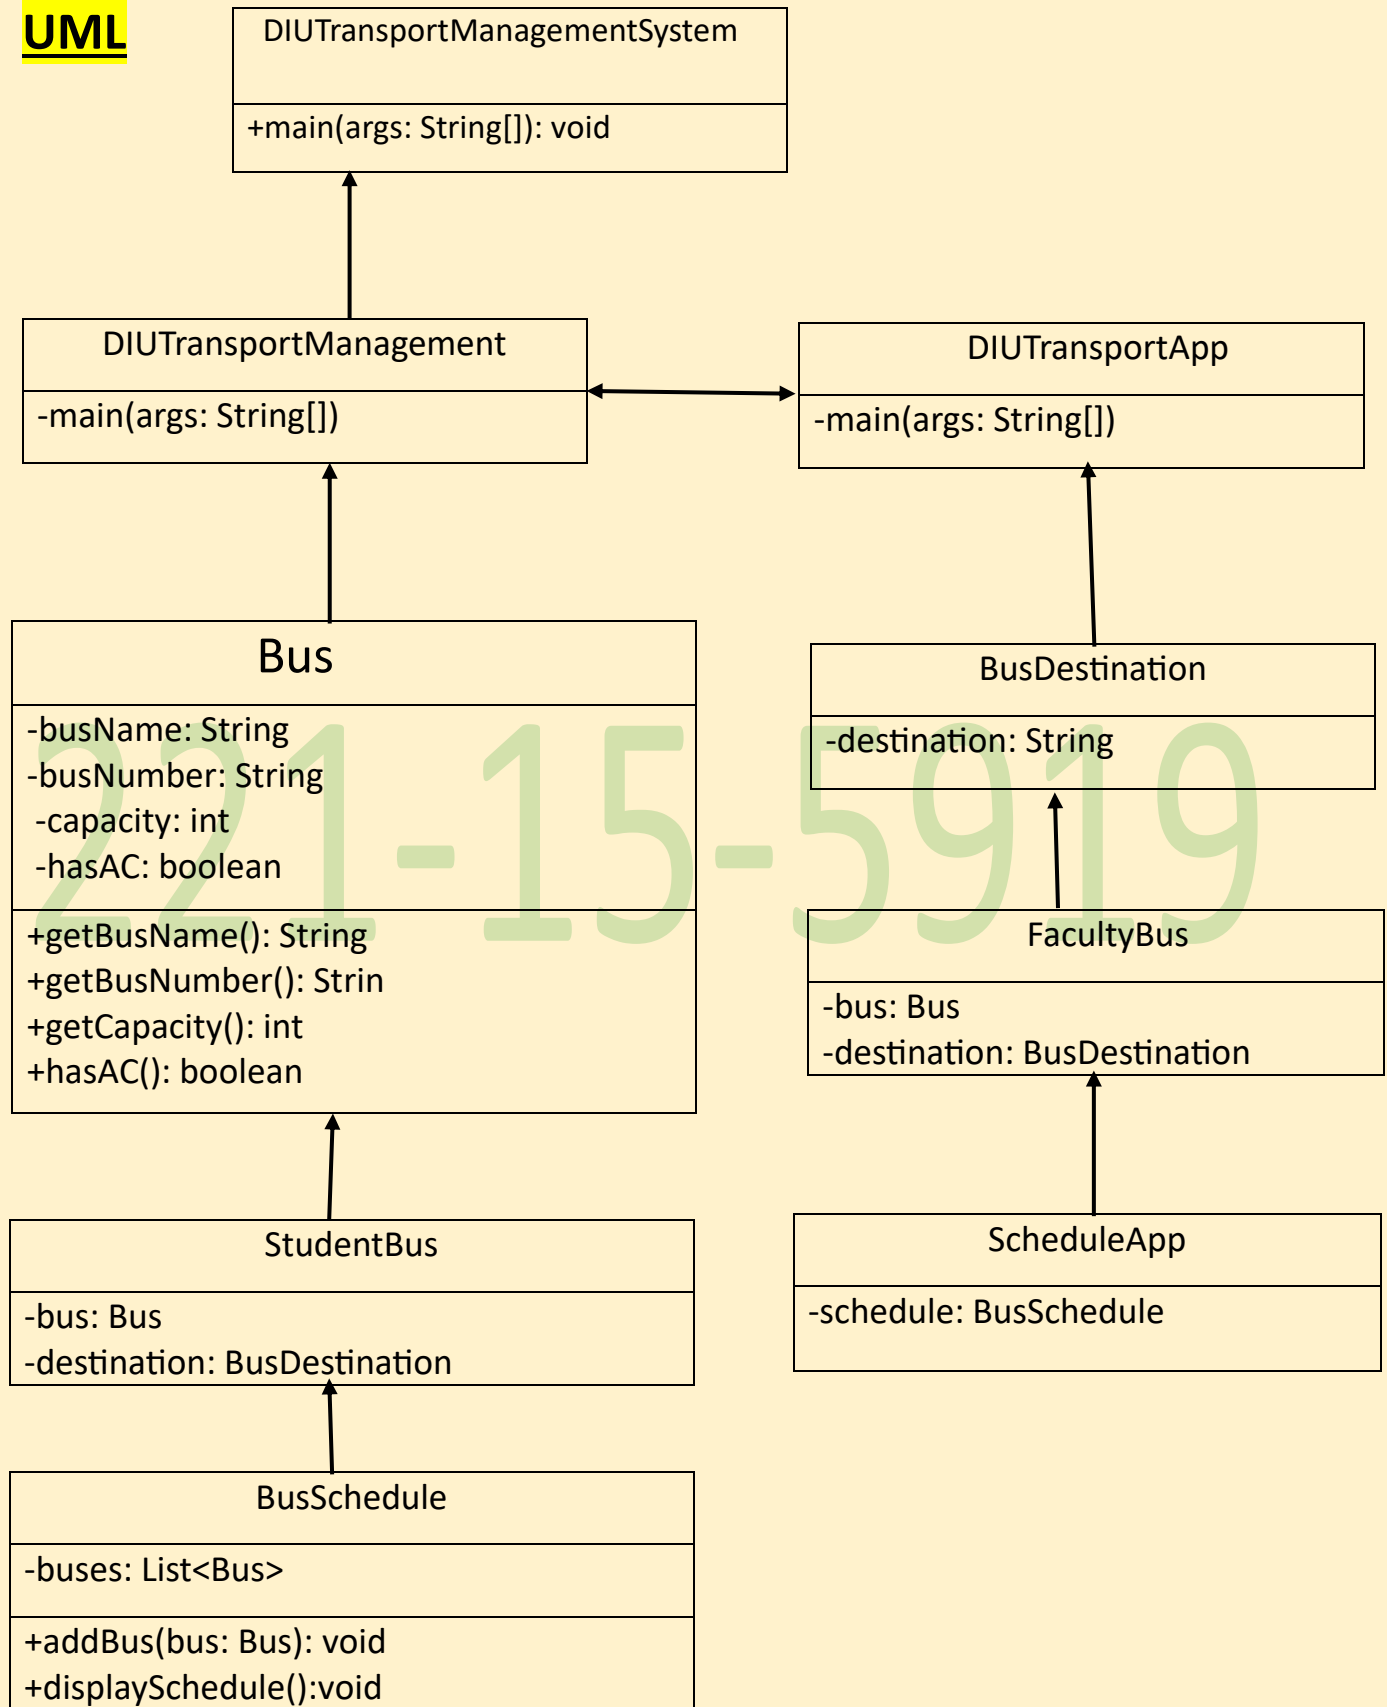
UML

DIUTransportManagementSystem

+main(args: String[]): void

DIUTransportManagement

-main(args: String[])

DIUTransportApp

-main(args: String[])

Bus

-busName: String
-busNumber: String
-capacity: int
-hasAC: boolean

+getBusName(): String
+getBusNumber(): Strin
+getCapacity(): int
+hasAC(): boolean

221-15-5919

BusDestination

-destination: String

FacultyBus

-bus: Bus
-destination: BusDestination

StudentBus

-bus: Bus
-destination: BusDestination

ScheduleApp

-schedule: BusSchedule

BusSchedule

-buses: List<Bus>

+addBus(bus: Bus): void
+displaySchedule():void